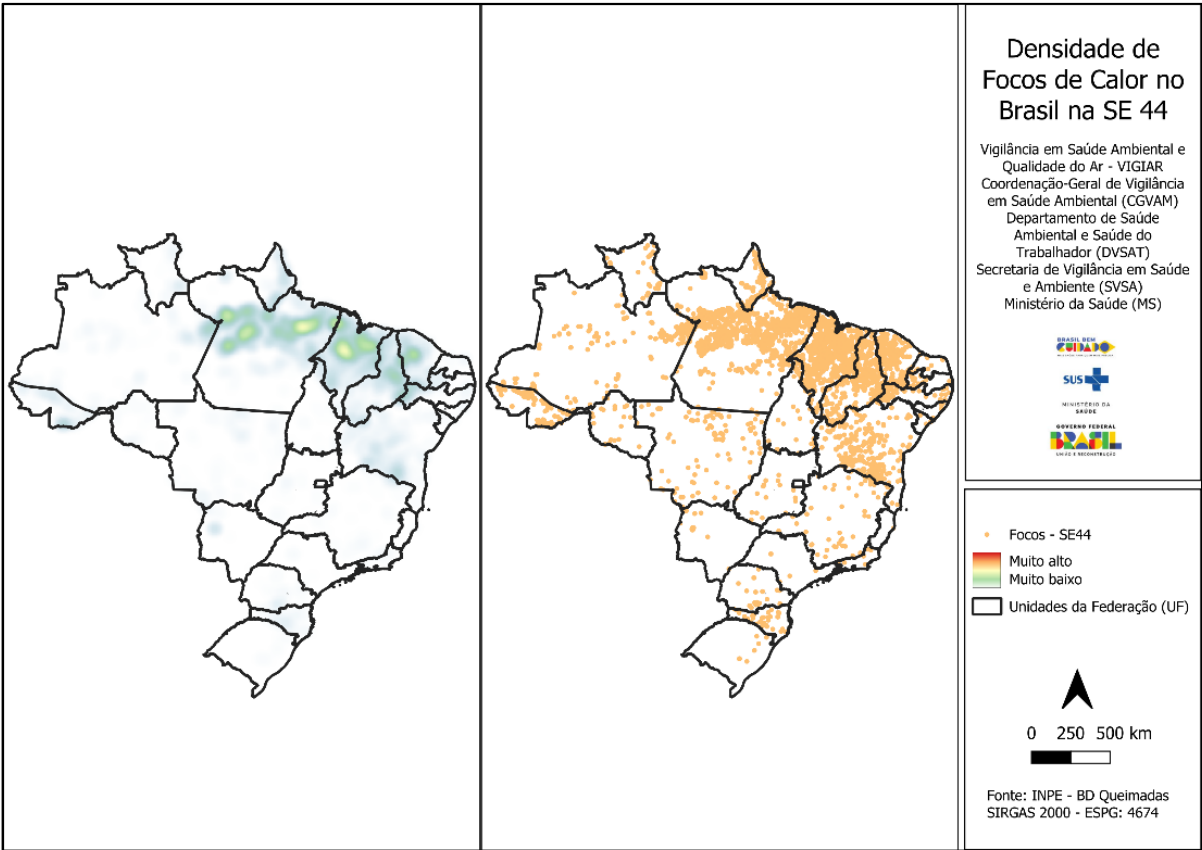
Densidade de Focos de Calor no Brasil na SE 44

Vigilância em Saúde Ambiental e Qualidade do Ar - VIGIAR
Coordenação-Geral de Vigilância em Saúde Ambiental (CGVAM)
Departamento de Saúde Ambiental e Saúde do Trabalhador (DVSAT)
Secretaria de Vigilância em Saúde e Ambiente (SVSA)
Ministério da Saúde (MS)

BRASIL SEM CUIDADO
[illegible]

SUS

MINISTÉRIO DA SAÚDE

GOVERNO FEDERAL
BRASIL
UNIÃO E RECONSTRUÇÃO

Focos - SE44
Muito alto
Muito baixo
Unidades da Federação (UF)

0 250 500 km

Fonte: INPE - BD Queimadas
SIRGAS 2000 - ESPG: 4674